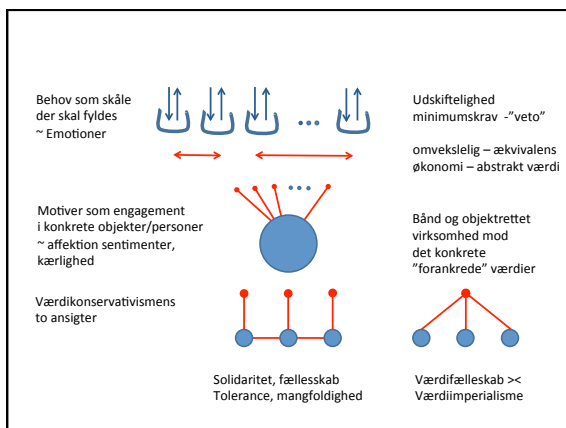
Behov som skåle der skal fyldes
~ Emotioner

...

Udskiftelighed
minimumskrav -"veto"

omvekslelig – ækvivalens
økonomi – abstrakt værdi

...

Motiver som engagement i konkrete objekter/personer
~ affektion sentimenter, kærlighed

Bånd og objektrettet virksomhed mod det konkrete
"forankrede" værdier

Værdikonservativismens to ansigter

Solidaritet, fællesskab
Tolerance, mangfoldighed

Værdifællesskab ><
Værdiimperialisme